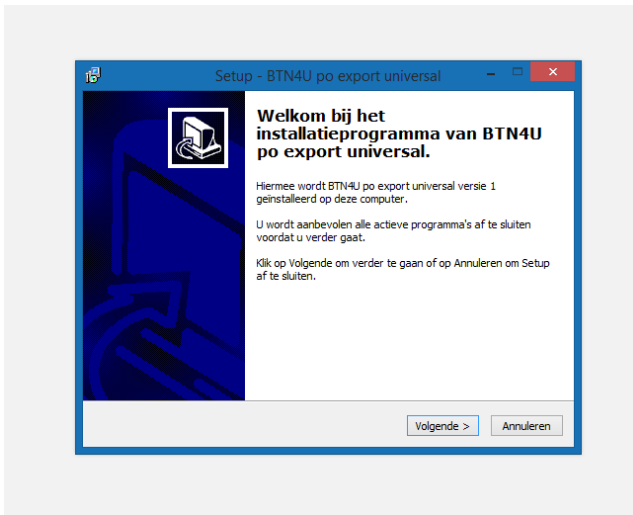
Setup - BTN4U po export universal

Welkom bij het installatieprogramma van BTN4U po export universal.

Hiermee wordt BTN4U po export universal versie 1 geinstalleerd op deze computer.

U wordt aanbevolen alle actieve programma's af te sluiten voordat u verder gaat.

Klik op Volgende om verder te gaan of op Annuleren om Setup af te sluiten.

Volgende >

Annuleren